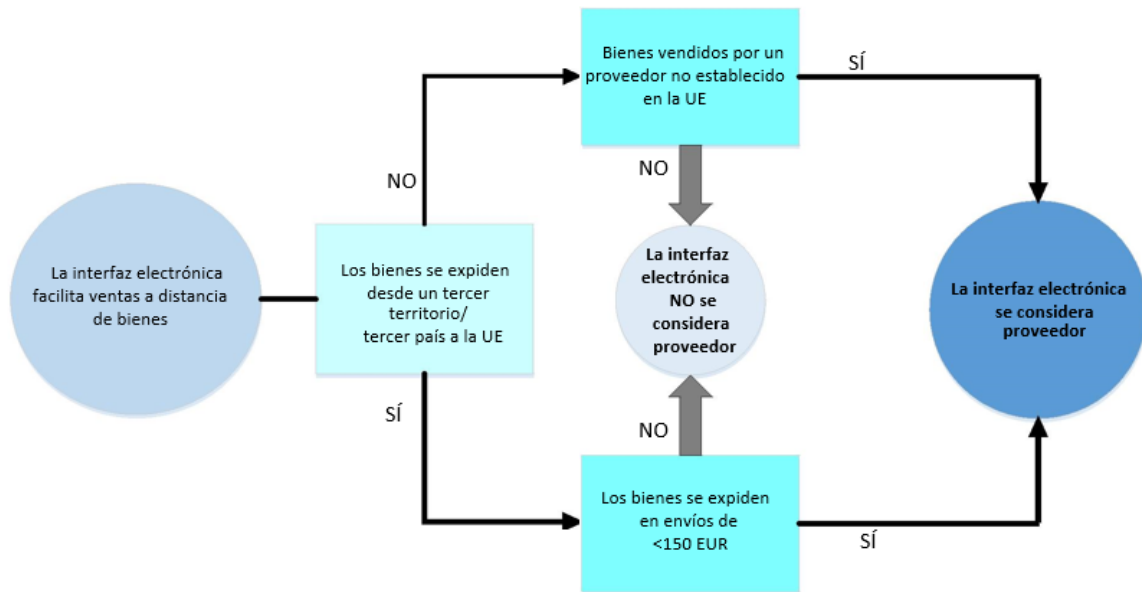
La interfaz electrónica facilita ventas a distancia de bienes

Los bienes se expiden desde un tercer territorio/ tercer país a la UE

NO

Bienes vendidos por un proveedor no establecido en la UE

SÍ

NO

La interfaz electrónica NO se considera proveedor

NO

SÍ

Los bienes se expiden en envíos de <150 EUR

SÍ

La interfaz electrónica se considera proveedor